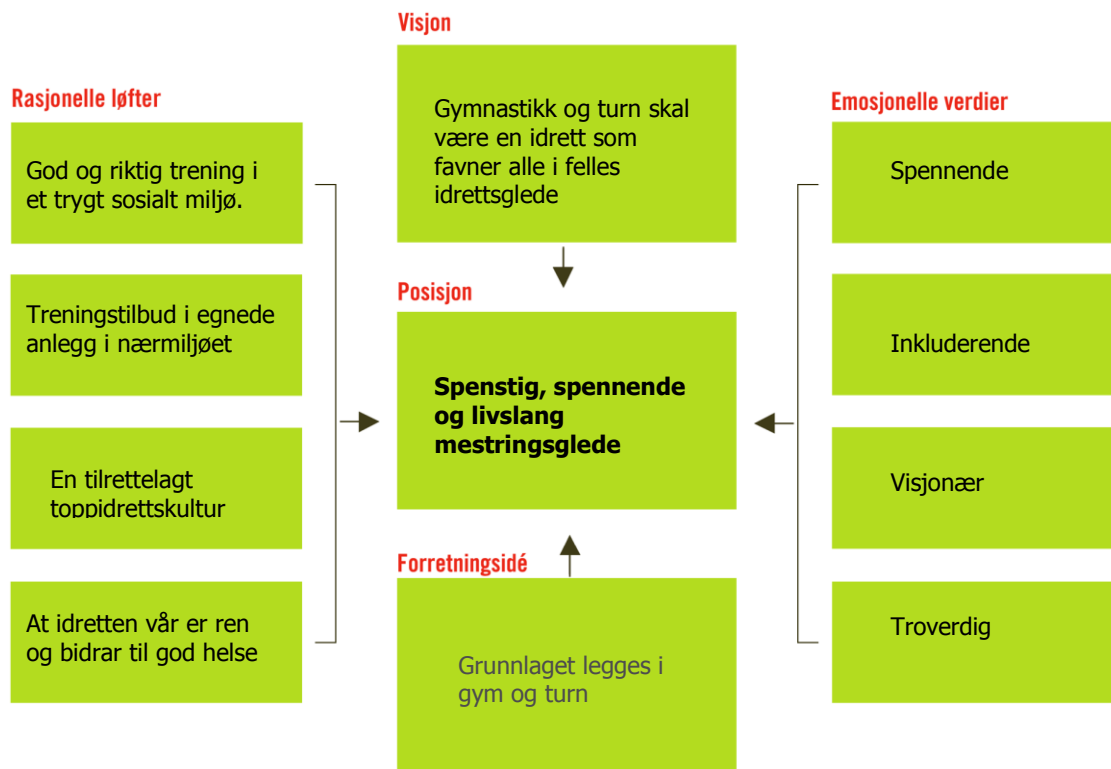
Visjon

Gymnastikk og turn skal være en idrett som favner alle i felles idrettsglede

Rasjonelle løfter

God og riktig trening i et trygt sosialt miljø.

Treningstilbud i egnede anlegg i nærmiljøet

En tilrettelagt toppidrettskultur

At idretten vår er ren og bidrar til god helse

Posisjon

Spenstig, spennende og livslang mestringsglede

Forretningsidé

Grunnlaget legges i gym og turn

Emosjonelle verdier

Spennende

Inkluderende

Visjonær

Troverdig